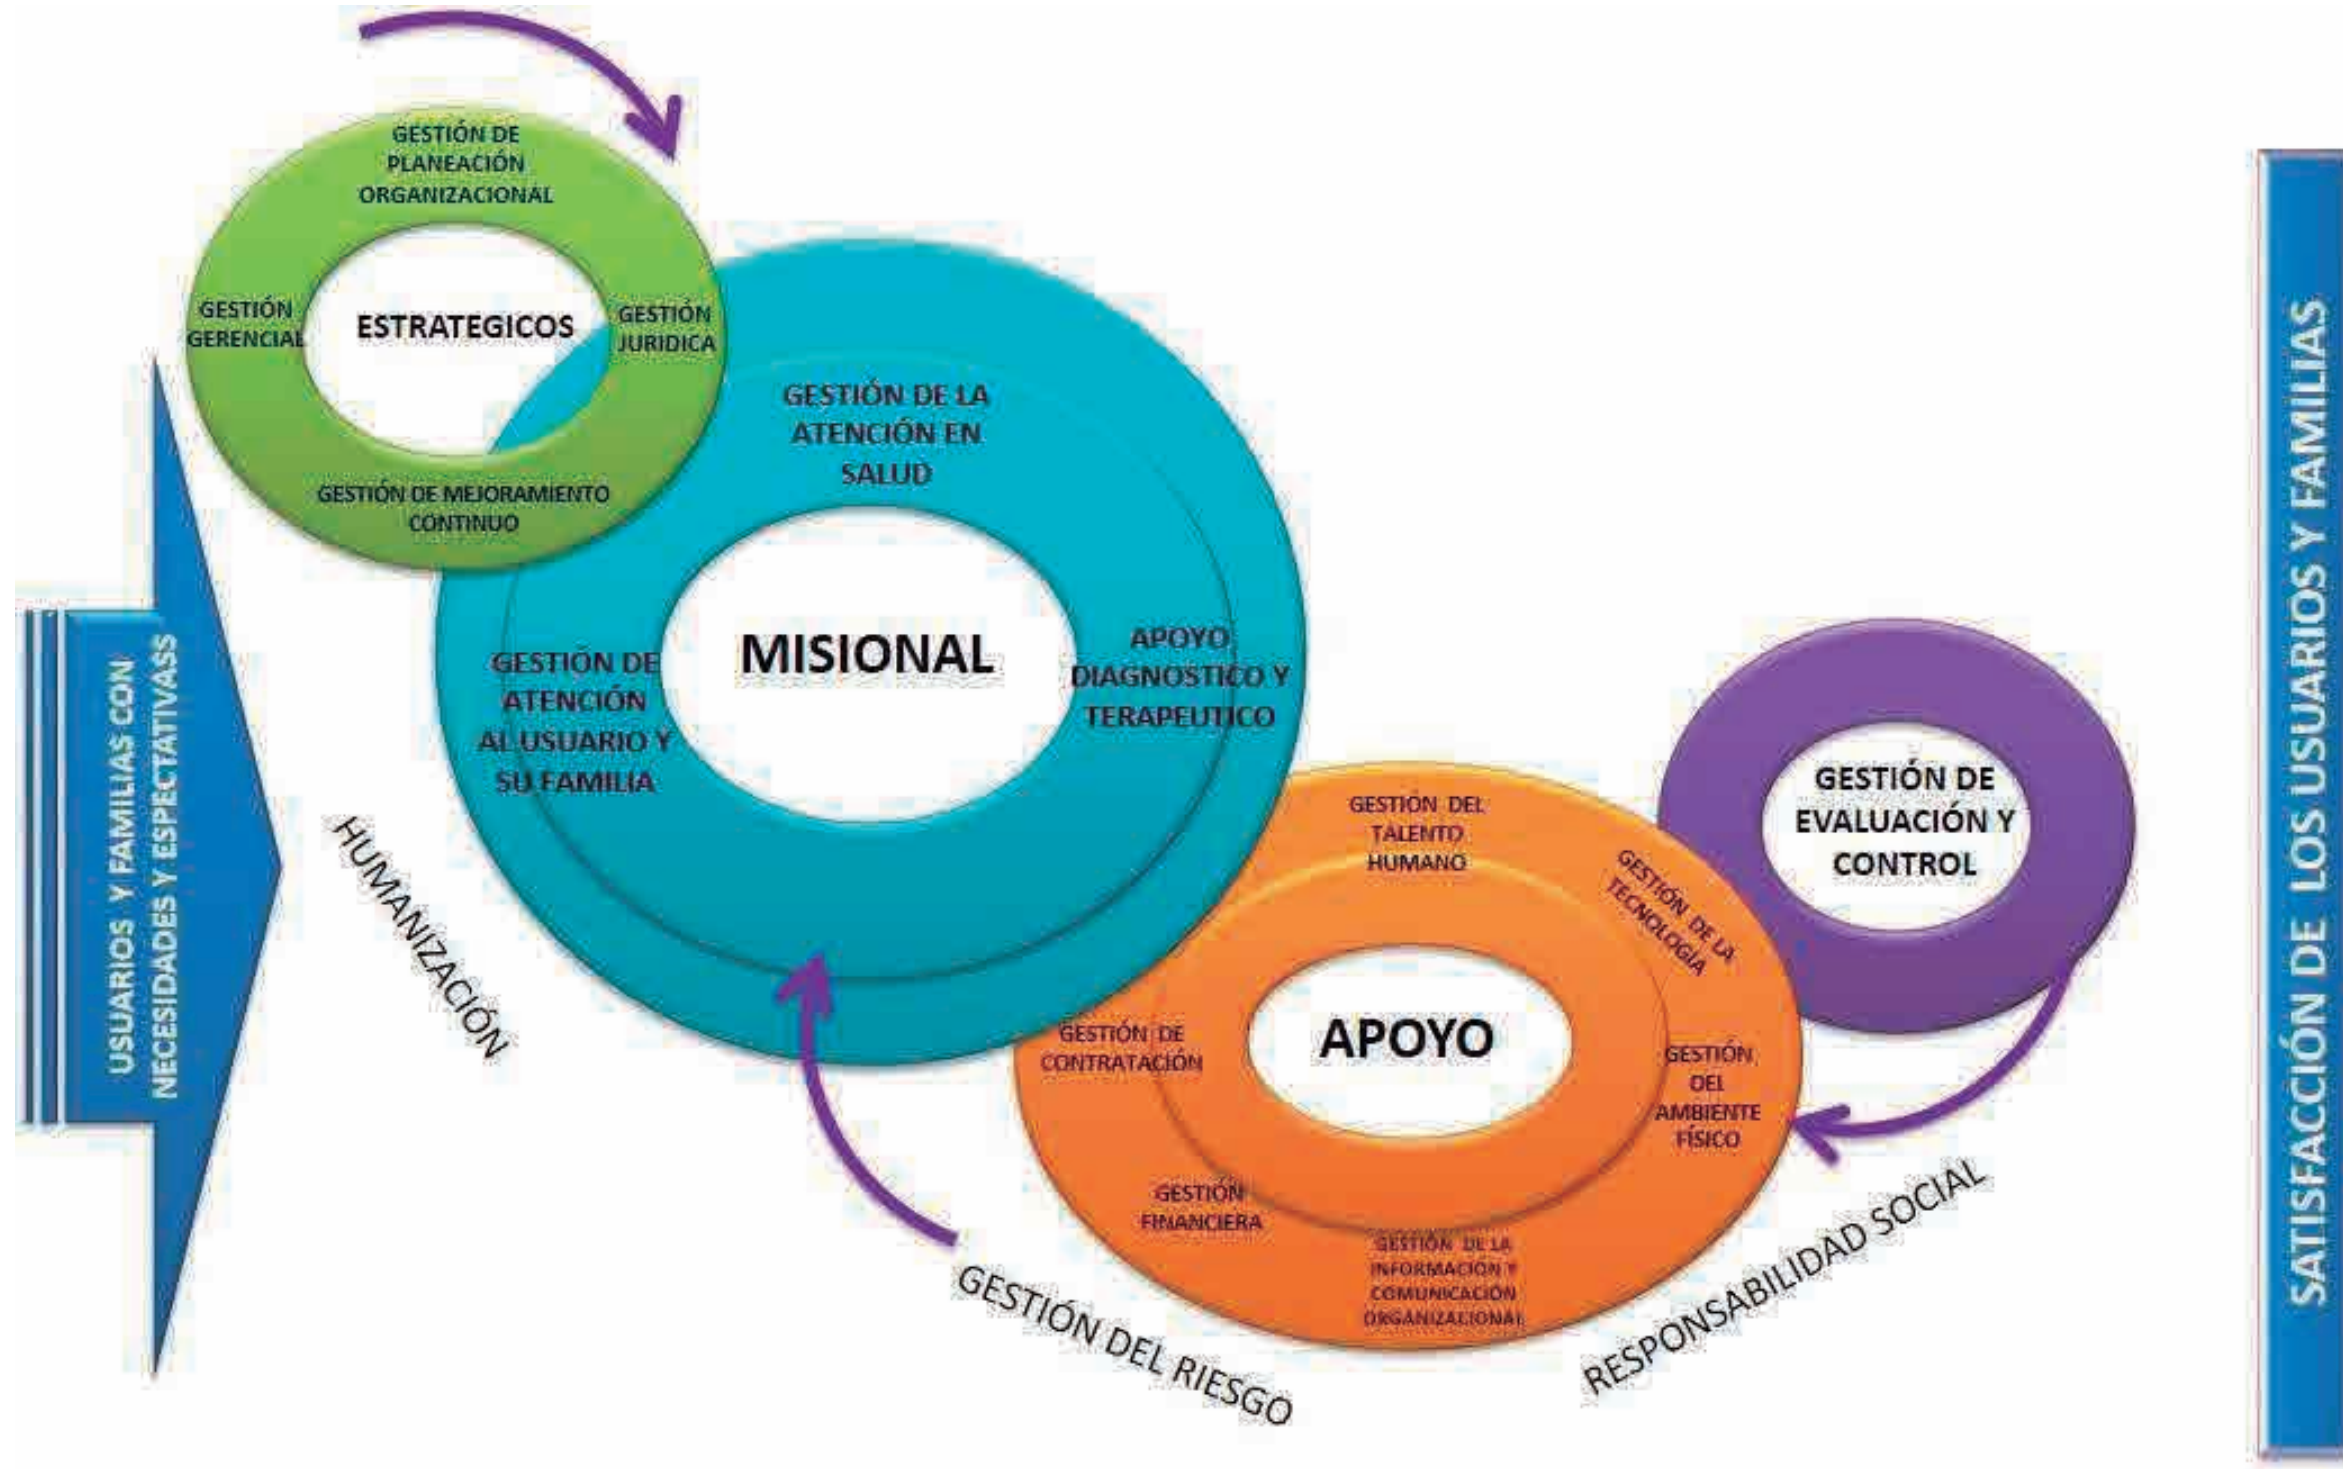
USUARIOS Y FAMILIAS CON NECESIDADES Y ESPECTATIVASS

GESTIÓN DE PLANEACIÓN ORGANIZACIONAL

GESTIÓN GERENCIAL

ESTRATEGICOS

GESTIÓN JURIDICA

GESTIÓN DE MEJORAMIENTO CONTINUO

GESTIÓN DE LA ATENCIÓN EN SALUD

MISIONAL

GESTIÓN DE ATENCIÓN AL USUARIO Y SU FAMILIA

APOYO DIAGNOSTICO Y TERAPEUTICO

HUMANIZACIÓN

GESTIÓN DEL TALENTO HUMANO

GESTIÓN DE LA TECNOLOGÍA

GESTIÓN DE CONTRATACIÓN

APOYO

GESTIÓN DEL AMBIENTE FÍSICO

GESTIÓN FINANCIERA

GESTIÓN DE LA INFORMACION Y COMUNICACIÓN ORGANIZACIONAL

GESTIÓN DE EVALUACIÓN Y CONTROL

GESTIÓN DEL RIESGO

RESPONSABILIDAD SOCIAL

SATISFACCIÓN DE LOS USUARIOS Y FAMILIAS